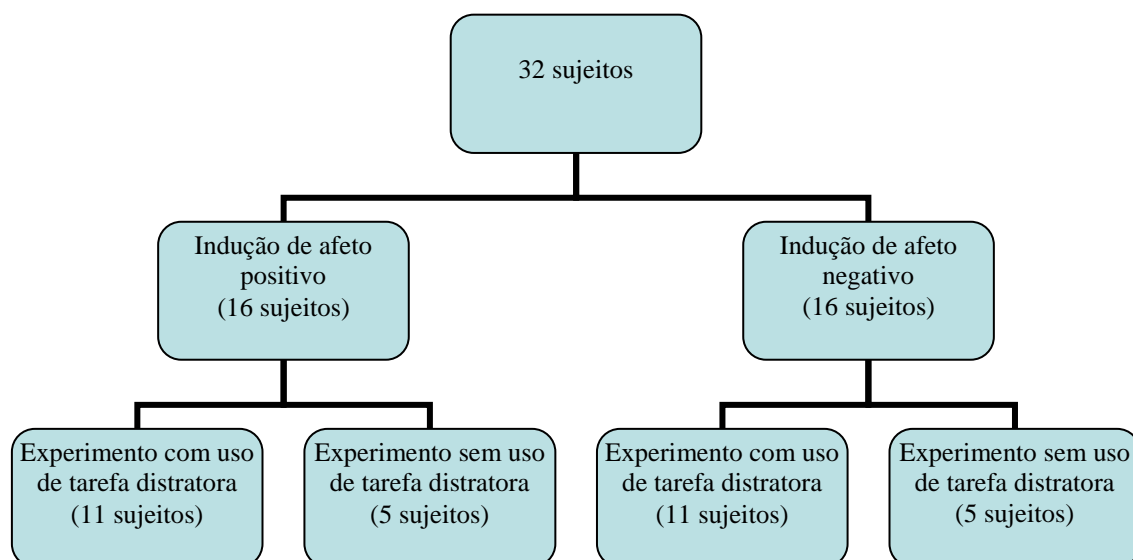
32 sujeitos

Indução de afeto positivo (16 sujeitos)

Indução de afeto negativo (16 sujeitos)

Experimento com uso de tarefa distratora (11 sujeitos)

Experimento sem uso de tarefa distratora (5 sujeitos)

Experimento com uso de tarefa distratora (11 sujeitos)

Experimento sem uso de tarefa distratora (5 sujeitos)